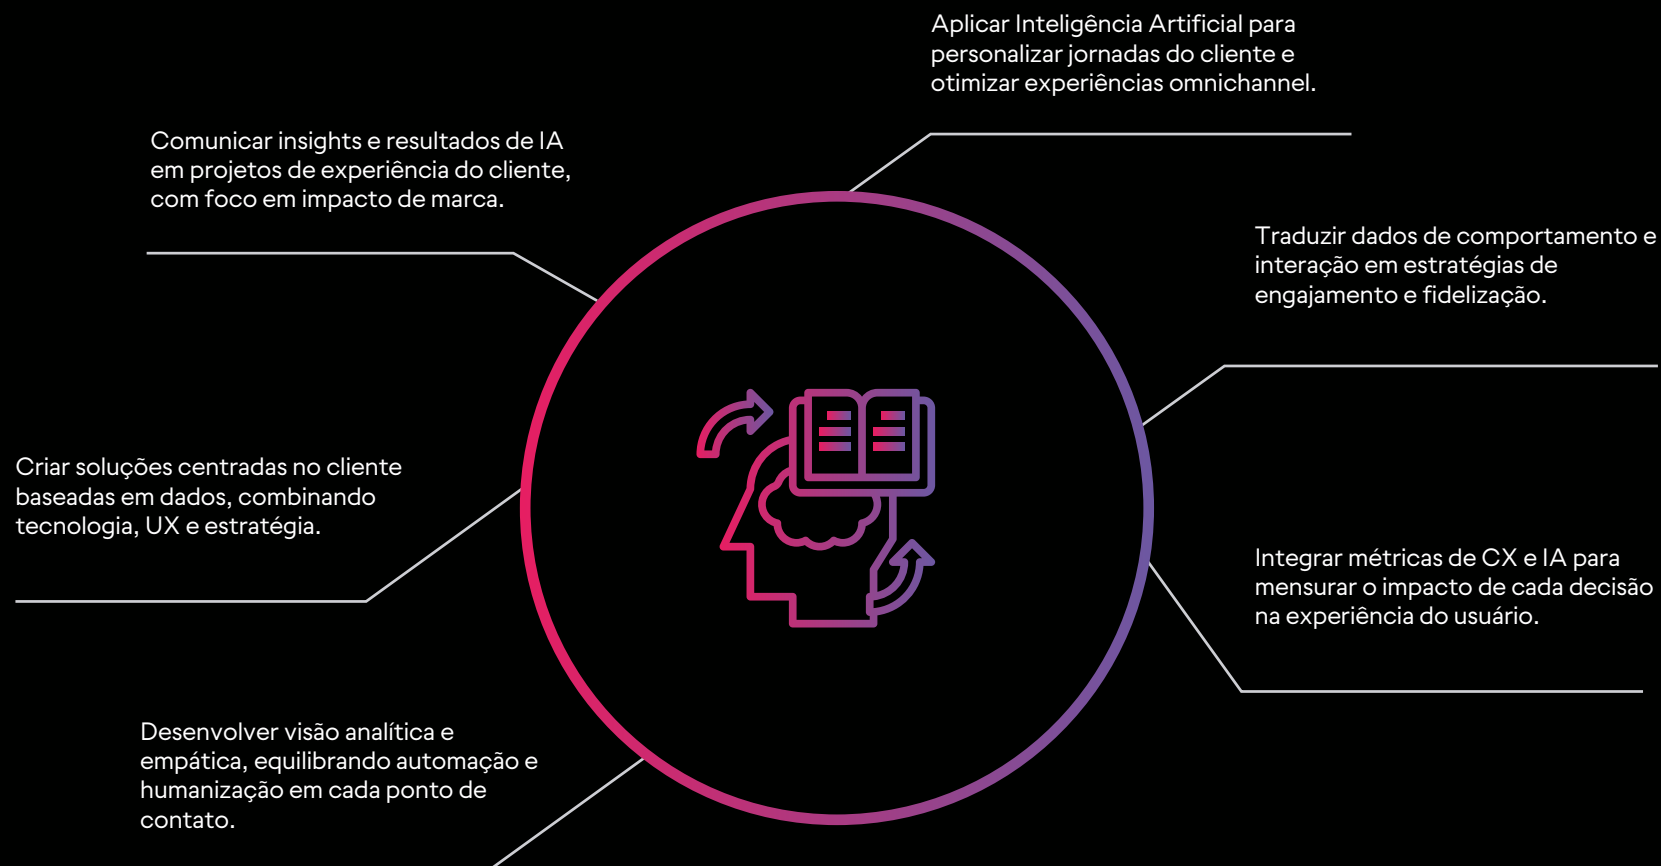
Aplicar Inteligência Artificial para personalizar jornadas do cliente e otimizar experiências omnichannel.

Comunicar insights e resultados de IA em projetos de experiência do cliente, com foco em impacto de marca.

Traduzir dados de comportamento e interação em estratégias de engajamento e fidelização.

Criar soluções centradas no cliente baseadas em dados, combinando tecnologia, UX e estratégia.

Integrar métricas de CX e IA para mensurar o impacto de cada decisão na experiência do usuário.

Desenvolver visão analítica e empática, equilibrando automação e humanização em cada ponto de contato.